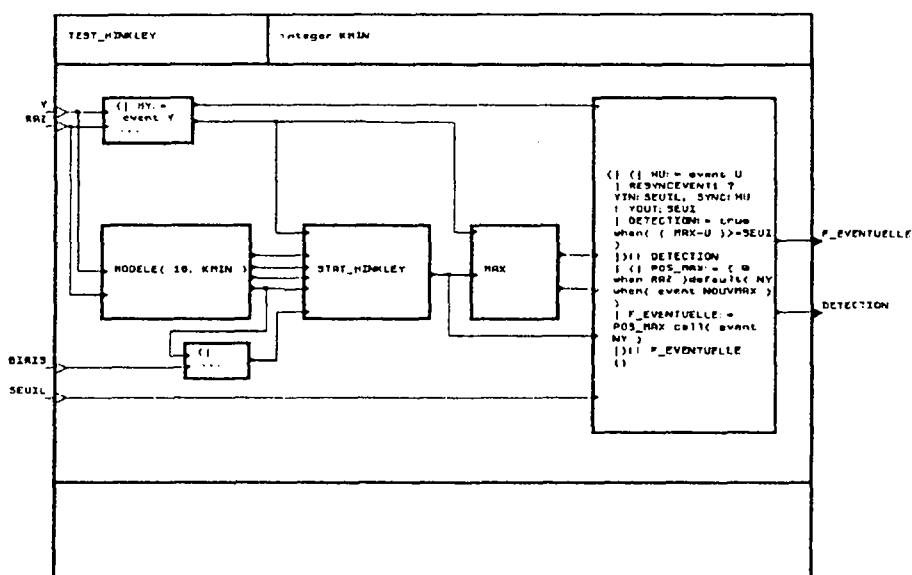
TEST_HINKLEY

integer KMIN

Y

RAZ

(| NY := event Y ...

MODELE( 10, KMIN )

STAT_HINKLEY

MAX

BIAIS

(| ...

SEUIL

(| (| NU := event U
| RESYNCEVENT( ?
YIN: SEUIL, SYNC: NU
! YOUT: SEUI
| DETECTION := true
when( ( MAX-U )>=SEUI
)
|)(| DETECTION
| (| POS_MAX := ( 0
when RAZ )default( NY
when( event NOUVMAX )
)
| F_EVENTUELLE :=
POS_MAX cell( event
NY )
|)(| F_EVENTUELLE
()

F_EVENTUELLE

DETECTION